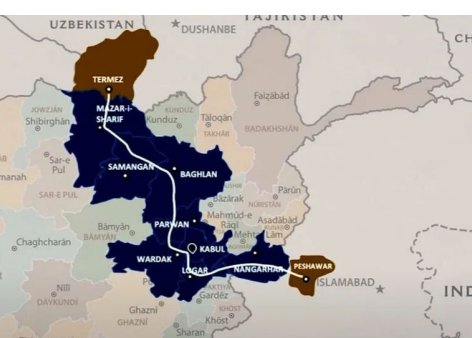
UZBEKISTAN
TAJIKISTAN
DUSHANBE
TERMEZ
JOWZJAN
Shibirghān
MAZAR-I-SHARIF
KUNDUZ
Fayzābād
Tāloqān
TAKHAR
BADAKHSHAN
SAMANGAN
BAGHLAN
Sar-e Pul
SAR-E PUL
manah
Pārūn
Bazārak
Mahmūd-e Rāqī
Asadābād
PARWAN
Bāmyān
BĀMYĀN
Chaghcharān
KABUL
WARDAK
LOGAR
NANGARHAR
PESHAWAR
ISLAMABAD
Mehtar Lām
Nīlī
DĀYKUNDĪ
Gardēz
PAKTIA
KHOST
Ghaznī
GHAZNĪ
Khōst
Sharan
INDI